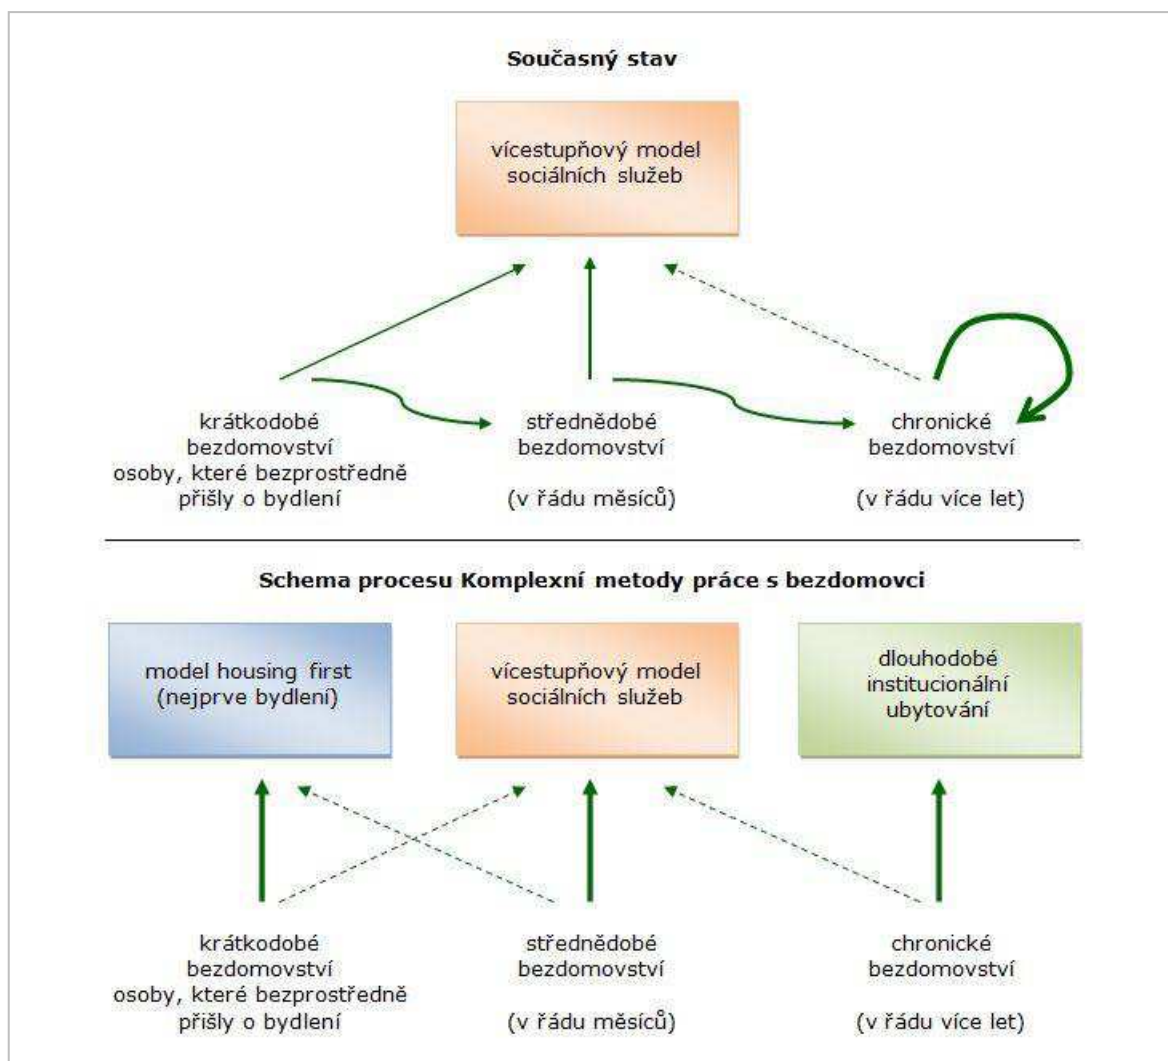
Současný stav

vícestupňový model sociálních služeb

krátkodobé bezdomovství osoby, které bezprostředně přišly o bydlení

střednědobé bezdomovství

(v řádu měsíců)

chronické bezdomovství

(v řádu více let)

Schema procesu Komplexní metody práce s bezdomovci

model housing first (nejprve bydlení)

vícestupňový model sociálních služeb

dlouhodobé institucionální ubytování

krátkodobé bezdomovství osoby, které bezprostředně přišly o bydlení

střednědobé bezdomovství

(v řádu měsíců)

chronické bezdomovství

(v řádu více let)